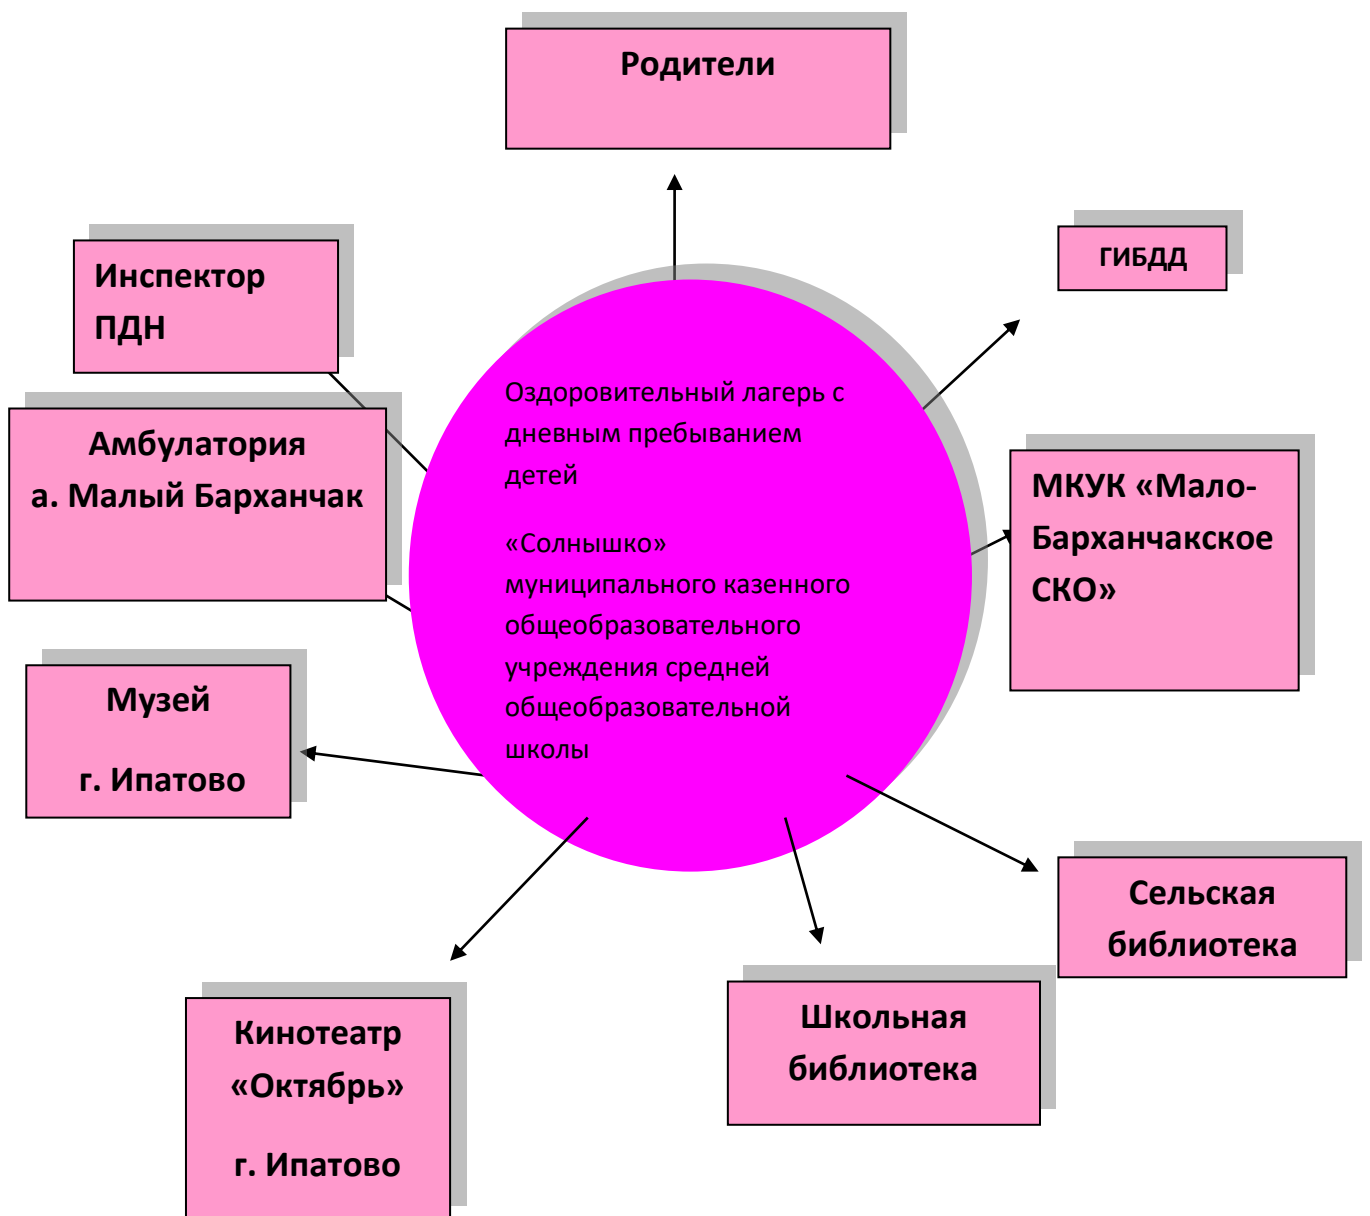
Родители

Инспектор ПДН

ГИБДД

Амбулатория а. Малый Барханчак

Оздоровительный лагерь с дневным пребыванием детей

«Солнышко» муниципального казенного общеобразовательного учреждения средней общеобразовательной школы

МКУК «Мало-Барханчакское СКО»

Музей

г. Ипатово

Сельская библиотека

Школьная библиотека

Кинотеатр «Октябрь»

г. Ипатово